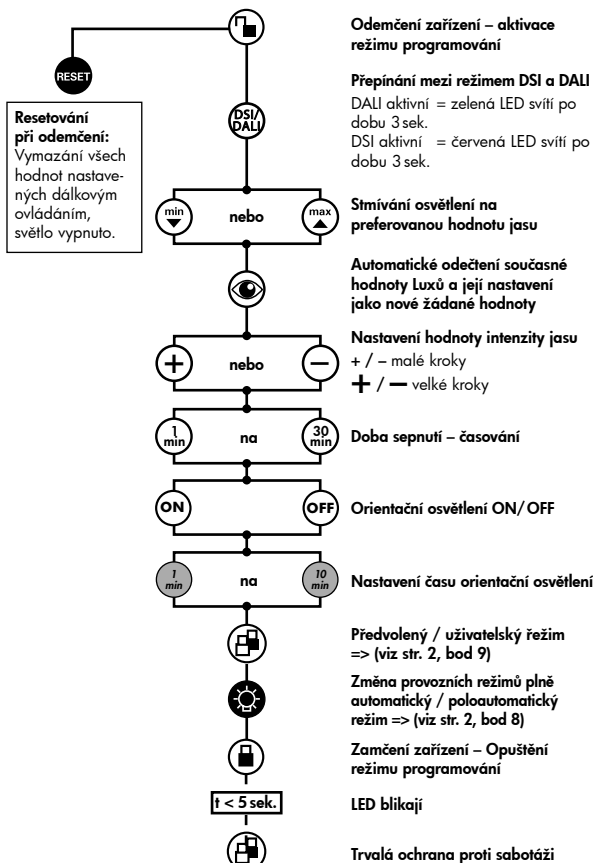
RESET

Resetování při odemčení: Vymazání všech hodnot nastavených dálkovým ovládáním, světlo vypnuto.

Odemčení zařízení – aktivace režimu programování

DSI/DALI

Přepínání mezi režimem DSI a DALI
DALI aktivní = zelená LED svítí po dobu 3 sek.
DSI aktivní = červená LED svítí po dobu 3 sek.

min nebo max

Stmívání osvětlení na preferovanou hodnotu jasu

Automatické odečtení současné hodnoty Luxů a její nastavení jako nové žádané hodnoty

nebo

Nastavení hodnoty intenzity jasu
+ / – malé kroky
+ / — velké kroky

1 min na 30 min

Doba sepnutí – časování

ON OFF

Orientační osvětlení ON/ OFF

1 min na 10 min

Nastavení času orientační osvětlení

Předvolený / uživatelský režim => (viz str. 2, bod 9)

Změna provozních režimů plně automatický / poloautomatický režim => (viz str. 2, bod 8)

Zamčení zařízení – Opuštění režimu programování

t < 5 sek.

LED blikají

Trvalá ochrana proti sabotáži